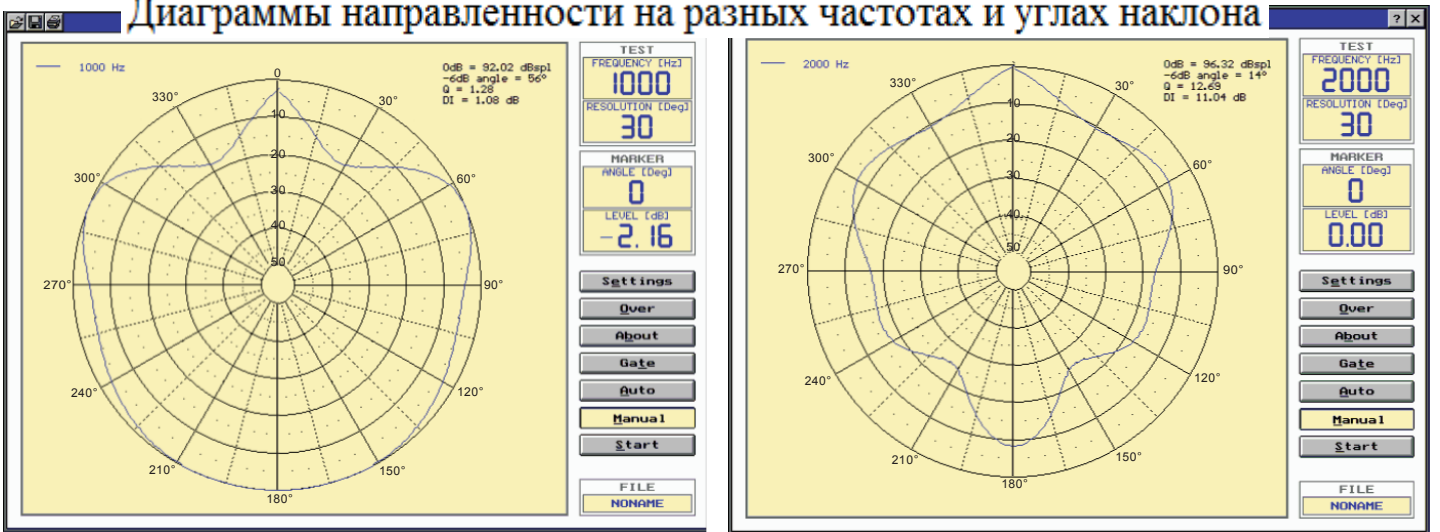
Диаграммы направленности на разных частотах и углах наклона

1000 Hz

0dB = 92.02 dBspl
-6dB angle = 56°
Q = 1.28
DI = 1.08 dB

0
10
20
30
40
50
30°
60°
90°
120°
150°
180°
210°
240°
270°
300°
330°

TEST
FREQUENCY [Hz]
1000
RESOLUTION [Deg]
30

MARKER
ANGLE [Deg]
0
LEVEL [dB]
-2.16

Settings
Over
About
Gate
Auto
Manual
Start

FILE
NONAME

?
×

2000 Hz

0dB = 96.32 dBspl
-6dB angle = 14°
Q = 12.69
DI = 11.04 dB

10
20
30
40
50
30°
60°
90°
120°
150°
180°
210°
240°
270°
300°
330°

TEST
FREQUENCY [Hz]
2000
RESOLUTION [Deg]
30

MARKER
ANGLE [Deg]
0
LEVEL [dB]
0.00

Settings
Over
About
Gate
Auto
Manual
Start

FILE
NONAME